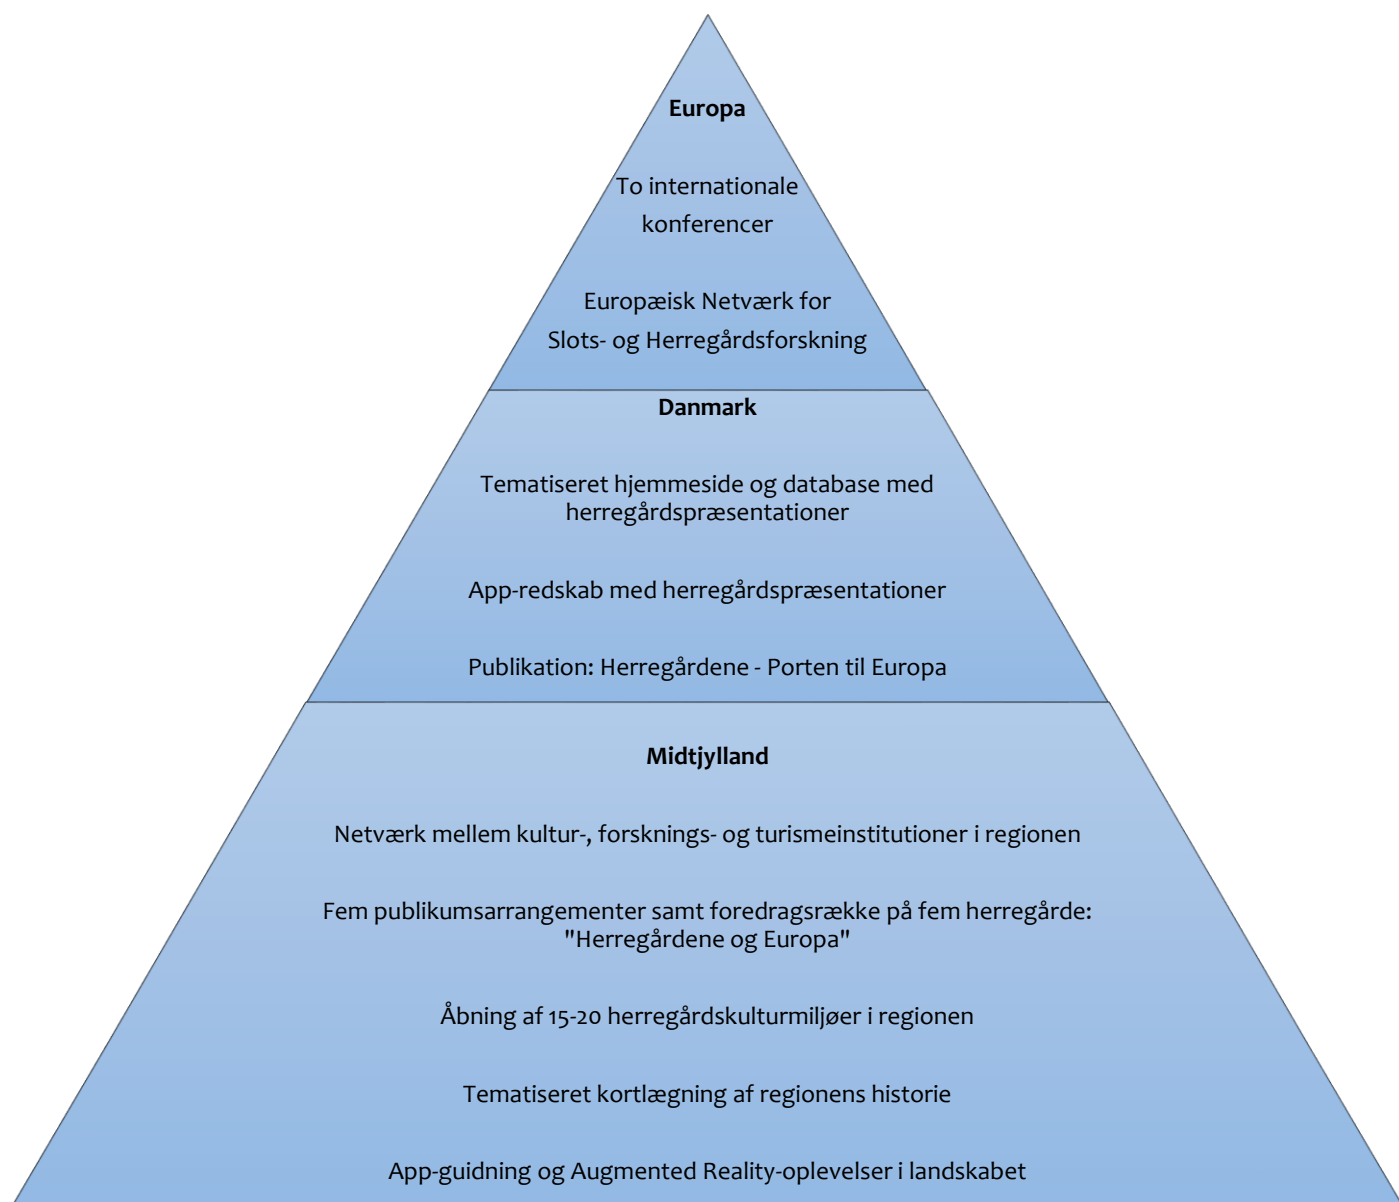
**Europa**

To internationale konferencer

Europæisk Netværk for Slots- og Herregårdsforskning

**Danmark**

Tematiseret hjemmeside og database med herregårdspræsentationer

App-redskab med herregårdspræsentationer

Publikation: Herregårdene - Porten til Europa

**Midtjylland**

Netværk mellem kultur-, forsknings- og turismeinstitutioner i regionen

Fem publikumsarrangementer samt foredragsrække på fem herregårde: "Herregårdene og Europa"

Åbning af 15-20 herregårdskulturmiljøer i regionen

Tematiseret kortlægning af regionens historie

App-guidning og Augmented Reality-oplevelser i landskabet